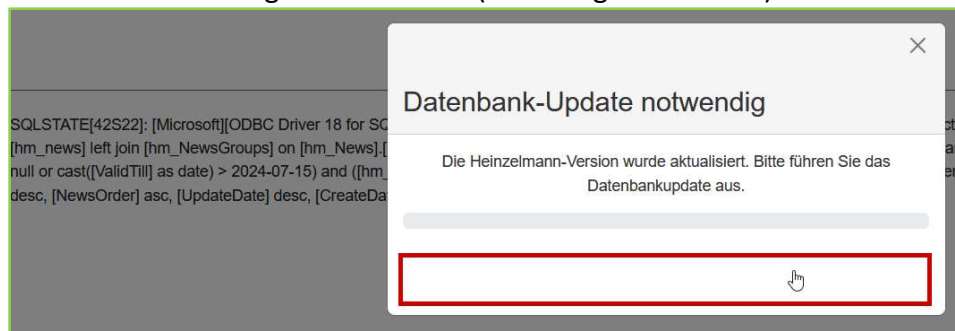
SQLSTATE[42S22]: [Microsoft][ODBC Driver 18 for SQ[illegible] [hm_news] left join [hm_NewsGroups] on [hm_News].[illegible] null or cast([ValidTill] as date) > 2024-07-15) and ([hm_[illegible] desc, [NewsOrder] asc, [UpdateDate] desc, [CreateDa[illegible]

×

Datenbank-Update notwendig

Die Heinzelmann-Version wurde aktualisiert. Bitte führen Sie das Datenbankupdate aus.